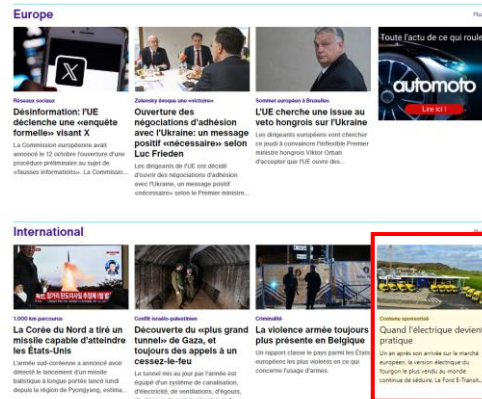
Europe

Plus

Réseaux sociaux
Désinformation: l'UE déclenche une «enquête formelle» visant X
La Commission européenne avait annoncé le 12 octobre l'ouverture d'une procédure préliminaire au sujet de «fausses informations». La Commissio...

Zelensky évoque une «victoire»
Ouverture des négociations d'adhésion avec l'Ukraine: un message positif «nécessaire» selon Luc Frieden
Les dirigeants de l'UE ont décidé d'ouvrir des négociations d'adhésion avec l'Ukraine, un message positif «nécessaire» selon le Premier ministre...

Sommet européen à Bruxelles
L'UE cherche une issue au veto hongrois sur l'Ukraine
Les dirigeants européens vont chercher ce jeudi à convaincre l'inflexible Premier ministre hongrois Viktor Orbán d'accepter que l'UE ouvre des...

Toute l'actu de ce qui roule
automoto
Lire ici !

International

Plus

1.000 km parcourus
La Corée du Nord a tiré un missile capable d'atteindre les États-Unis
L'armée sud-coréenne a annoncé avoir détecté le lancement d'un missile balistique à longue portée lancé lundi depuis la région de Pyongyang, estima...

Conflit israélo-palestinien
Découverte du «plus grand tunnel» de Gaza, et toujours des appels à un cessez-le-feu
Le tunnel mis au jour par l'armée est équipé d'un système de canalisation, d'électricité, de ventilations, d'égouts,

Criminalité
La violence armée toujours plus présente en Belgique
Un rapport classe le pays parmi les États européens les plus violents en ce qui concerne l'usage d'armes.

Contenu sponsorisé
Quand l'électrique devient pratique
Un an après son arrivée sur le marché européen, la version électrique du fourgon le plus vendu au monde continue de séduire. Le Ford E-Transit...